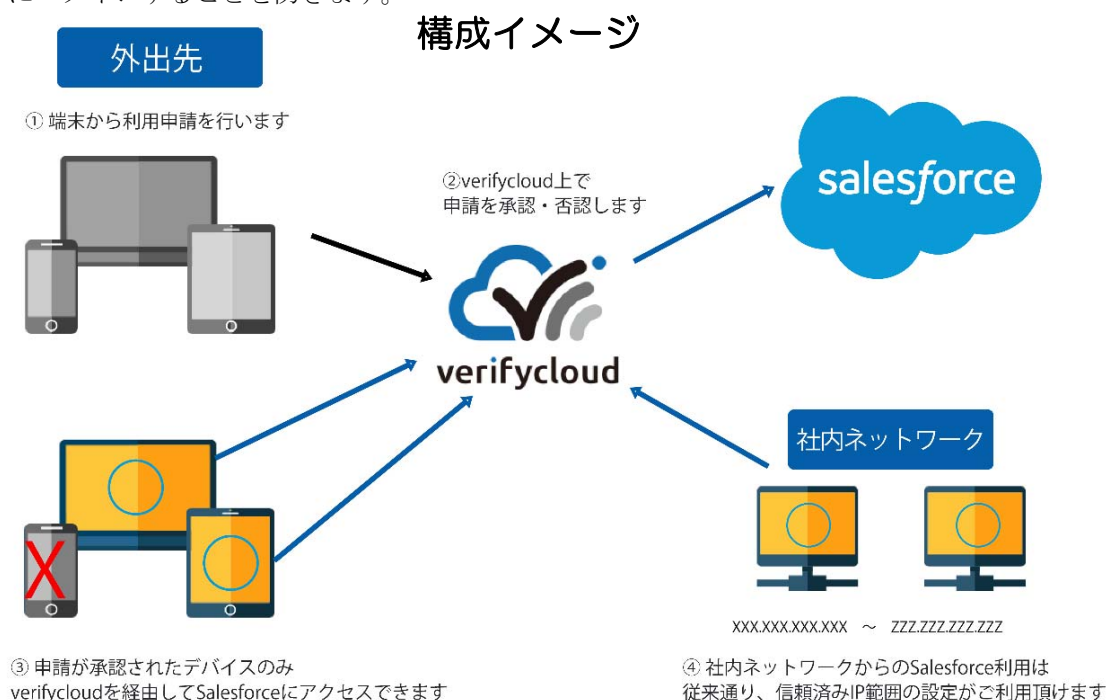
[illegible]

構成イメージ

外出先

① 端末から利用申請を行います

②verifycloud上で申請を承認・否認します

salesforce

verifycloud

社内ネットワーク

XXX.XXX.XXX.XXX ～ ZZZ.ZZZ.ZZZ.ZZZ

③ 申請が承認されたデバイスのみverifycloudを経由してSalesforceにアクセスできます

④ 社内ネットワークからのSalesforce利用は従来通り、信頼済みIP範囲の設定がご利用頂けます